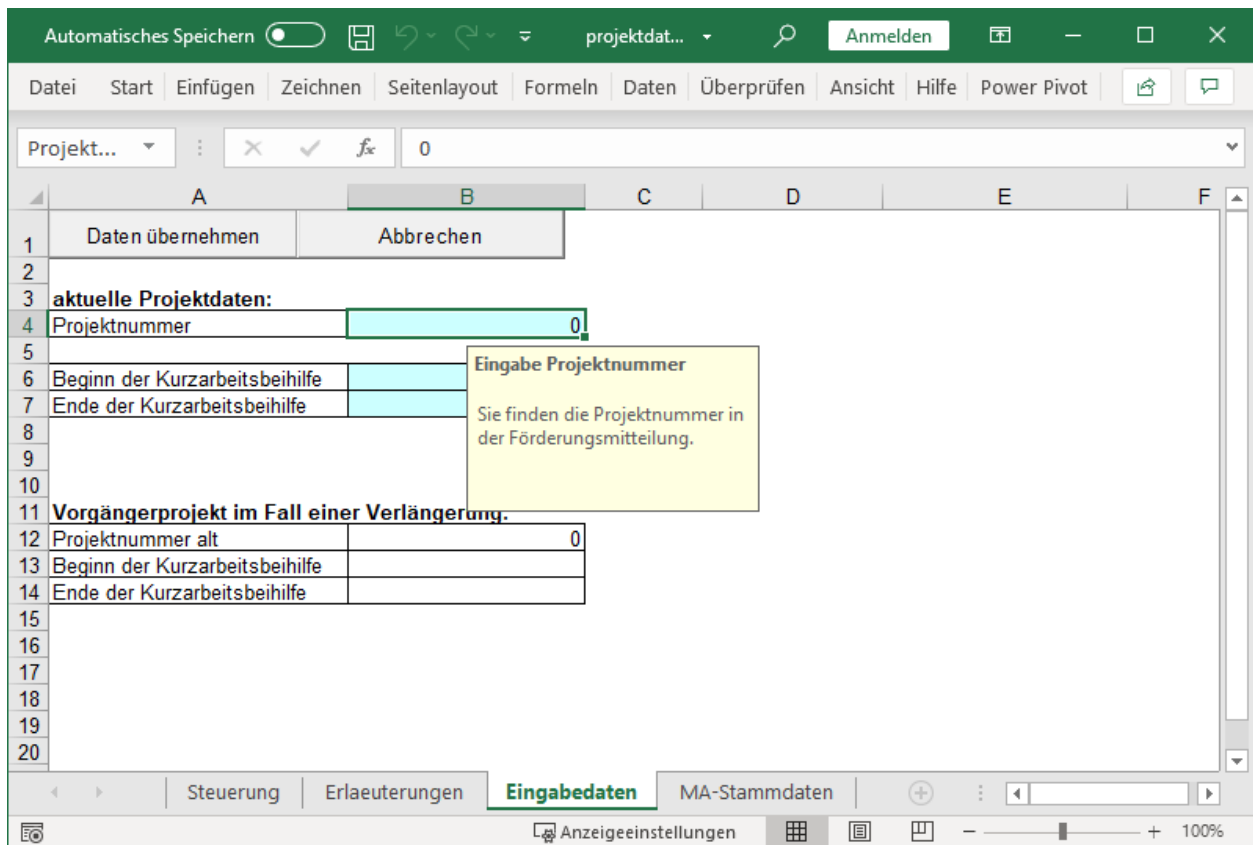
Automatisches Speichern projektdat... Anmelden

Datei Start Einfügen Zeichnen Seitenlayout Formeln Daten Überprüfen Ansicht Hilfe Power Pivot

Projekt... $f_x$ 0

| | A | B | C | D | E | F |
|---|---|---|---|---|---|---|
| 1 | Daten übernehmen | Abbrechen | | | | |
| 2 | | | | | | |
| 3 | aktuelle Projektdaten: | | | | | |
| 4 | Projektnummer | 0 | | | | |
| 5 | | | | | | |
| 6 | Beginn der Kurzarbeitsbeihilfe | | | | | |
| 7 | Ende der Kurzarbeitsbeihilfe | | | | | |
| 8 | | | | | | |
| 9 | | | | | | |
| 10 | | | | | | |
| 11 | Vorgängerprojekt im Fall einer Verlängerung: | | | | | |
| 12 | Projektnummer alt | 0 | | | | |
| 13 | Beginn der Kurzarbeitsbeihilfe | | | | | |
| 14 | Ende der Kurzarbeitsbeihilfe | | | | | |
| 15 | | | | | | |
| 16 | | | | | | |
| 17 | | | | | | |
| 18 | | | | | | |
| 19 | | | | | | |
| 20 | | | | | | |

Eingabe Projektnummer

Sie finden die Projektnummer in der Förderungsmitteilung.

Steuerung Erlaeuterungen Eingabedaten MA-Stammdaten

Anzeigeeinstellungen 100%